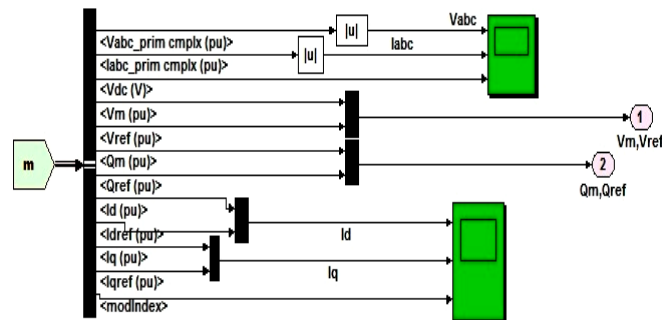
m

<Vabc_prim cmplx (pu)>
<Iabc_prim cmplx (pu)>
<Vdc (V)>
<Vm (pu)>
<Vref (pu)>
<Qm (pu)>
<Qref (pu)>
<Id (pu)>
<Idref (pu)>
<Iq (pu)>
<Iqref (pu)>
<modIndex>

|u|
|u|
Vabc
Iabc

1
Vm,Vref
2
Qm,Qref

Id
Iq